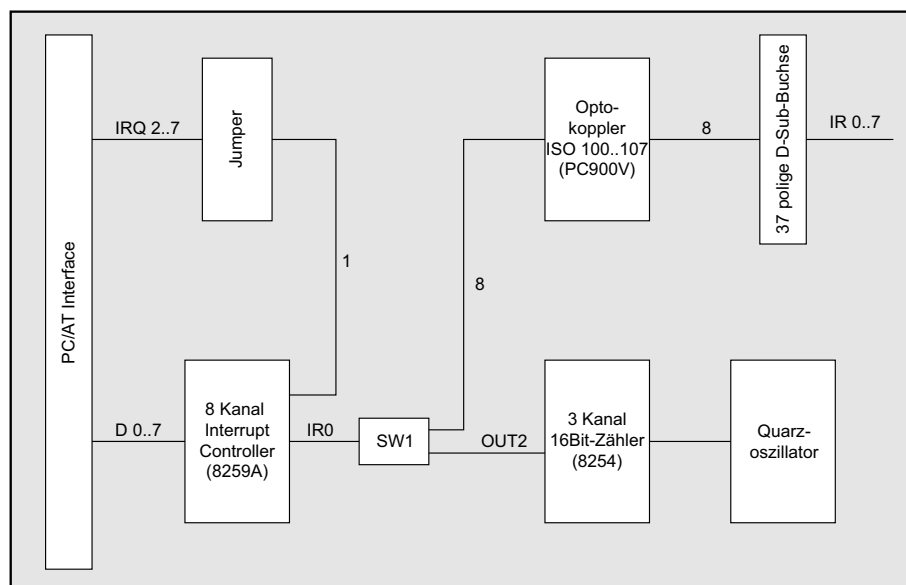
PC/AT Interface

IRQ 2..7

Jumper

1

D 0..7

8 Kanal Interrupt Controller (8259A)

IR0

SW1

8

Opto-koppler ISO 100..107 (PC900V)

8

37 polige D-Sub-Buchse

IR 0..7

OUT2

3 Kanal 16Bit-Zähler (8254)

Quarz-oszillator